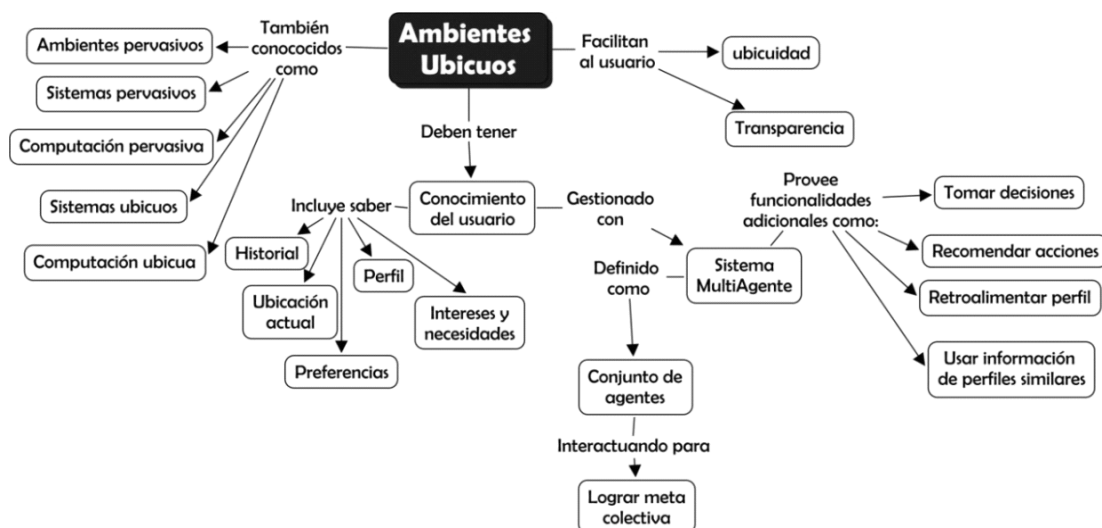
Ambientes Ubicuos

También conococidos como

Ambientes pervasivos

Sistemas pervasivos

Computación pervasiva

Sistemas ubicuos

Computación ubicua

Facilitan al usuario

ubicuidad

Transparencia

Deben tener

Conocimiento del usuario

Incluye saber

Historial

Ubicación actual

Perfil

Preferencias

Intereses y necesidades

Gestionado con

Sistema MultiAgente

Definido como

Conjunto de agentes

Interactuando para

Lograr meta colectiva

Provee funcionalidades adicionales como:

Tomar decisiones

Recomendar acciones

Retroalimentar perfil

Usar información de perfiles similares